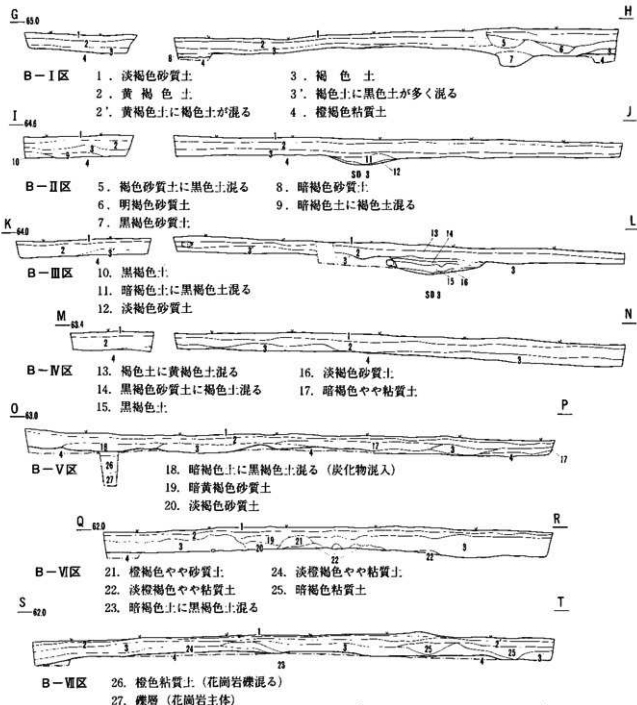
G 65.0

H

B－Ⅰ区　1．淡褐色砂質土　3．褐色土
2．黄褐色土　3'．褐色土に黒色土が多く混る
2'．黄褐色土に褐色土が混る　4．橙褐色粘質土

I 64.6

J

SD 3

B－Ⅱ区　5．褐色砂質土に黒色土混る　8．暗褐色砂質土
6．明褐色砂質土　9．暗褐色土に褐色土混る
7．黒褐色砂質土

K 64.0

L

SD 3

B－Ⅲ区　10．黒褐色土
11．暗褐色土に黒褐色土混る
12．淡褐色砂質土

M 63.4

N

B－Ⅳ区　13．褐色土に黄褐色土混る　16．淡褐色砂質土
14．黒褐色砂質土に褐色土混る　17．暗褐色やや粘質土
15．黒褐色土

O 63.0

P

B－Ⅴ区　18．暗褐色土に黒褐色土混る（炭化物混入）
19．暗黄褐色砂質土
20．淡褐色砂質土

Q 62.0

R

B－Ⅵ区　21．橙褐色やや砂質土　24．淡橙褐色やや粘質土
22．淡橙褐色やや粘質土　25．暗褐色粘質土
23．暗褐色土に黒褐色土混る

S 62.0

T

B－Ⅶ区　26．橙色粘質土（花崗岩礫混る）
27．礫層（花崗岩主体）